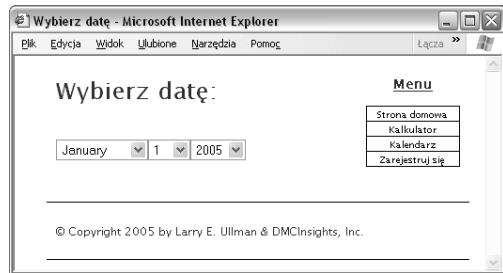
Wybierz datę - Microsoft Internet Explorer

Plik Edycja Widok Ulubione Narzędzia Pomoc

Łącza »

Wybierz datę:

January 1 2005

Menu

Strona domowa
Kalkulator
Kalendarz
Zarejestruj się

© Copyright 2005 by Larry E. Ullman & DMCInsights, Inc.